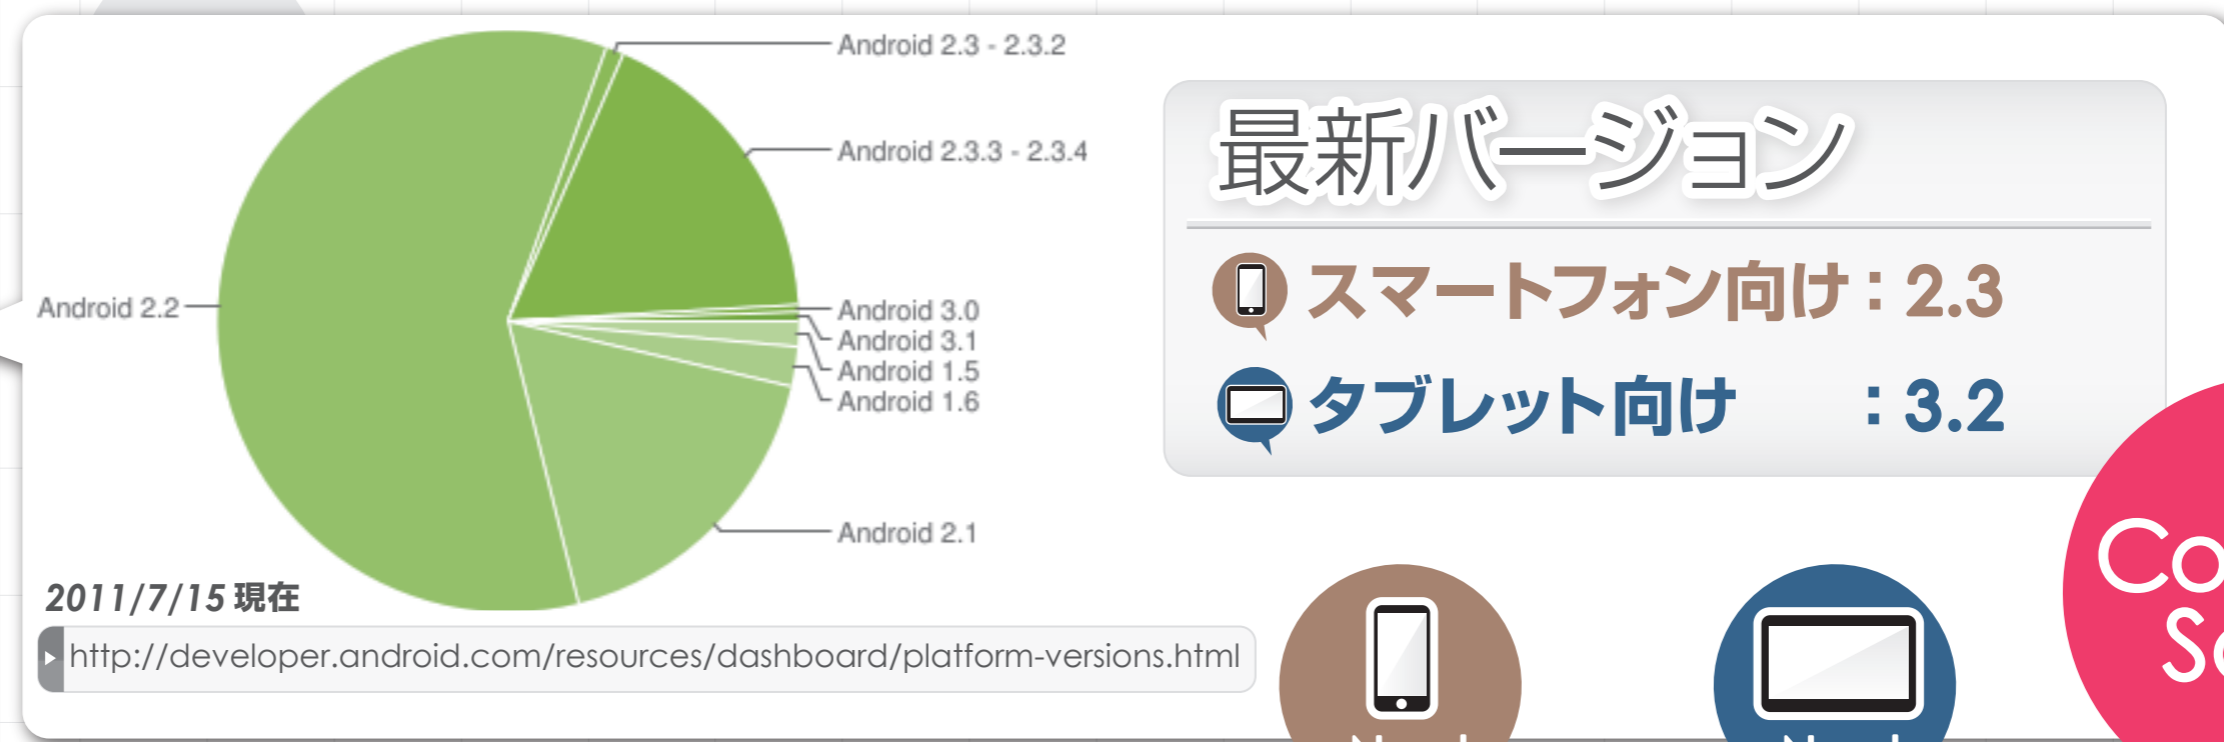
Android 2.3 - 2.3.2
Android 2.3.3 - 2.3.4
Android 2.2
Android 3.0
Android 3.1
Android 1.5
Android 1.6
Android 2.1

2011/7/15 現在

http://developer.android.com/resources/dashboard/platform-versions.html

最新バージョン

スマートフォン向け：2.3

タブレット向け　：3.2

Co
S